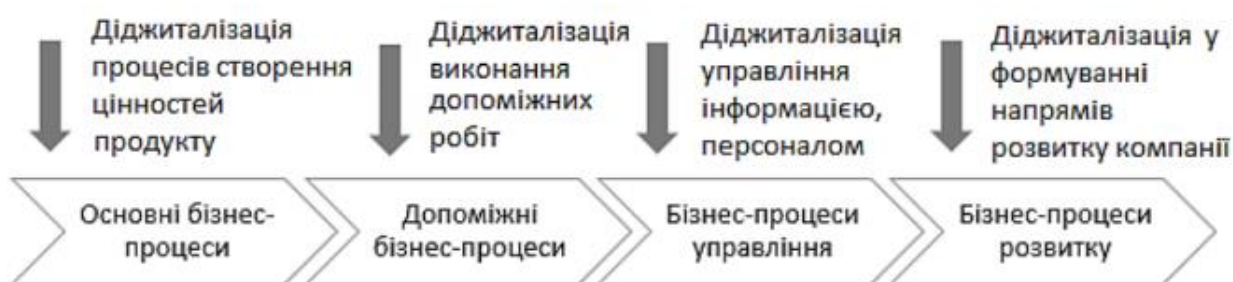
Діджиталізація процесів створення цінностей продукту

Діджиталізація виконання допоміжних робіт

Діджиталізація управління інформацією, персоналом

Діджиталізація у формуванні напрямів розвитку компанії

Основні бізнес-процеси

Допоміжні бізнес-процеси

Бізнес-процеси управління

Бізнес-процеси розвитку